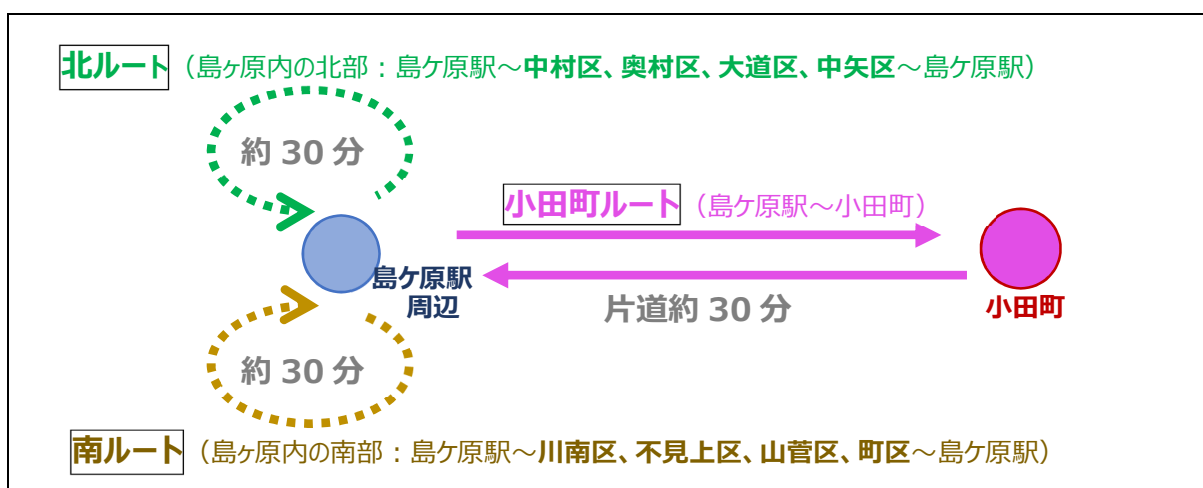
北ルート（島ヶ原内の北部：島ケ原駅～中村区、奥村区、大道区、中矢区～島ケ原駅）

約 30 分

小田町ルート（島ヶ原駅～小田町）

島ケ原駅周辺

片道約 30 分

小田町

約 30 分

南ルート（島ヶ原内の南部：島ケ原駅～川南区、不見上区、山菅区、町区～島ケ原駅）